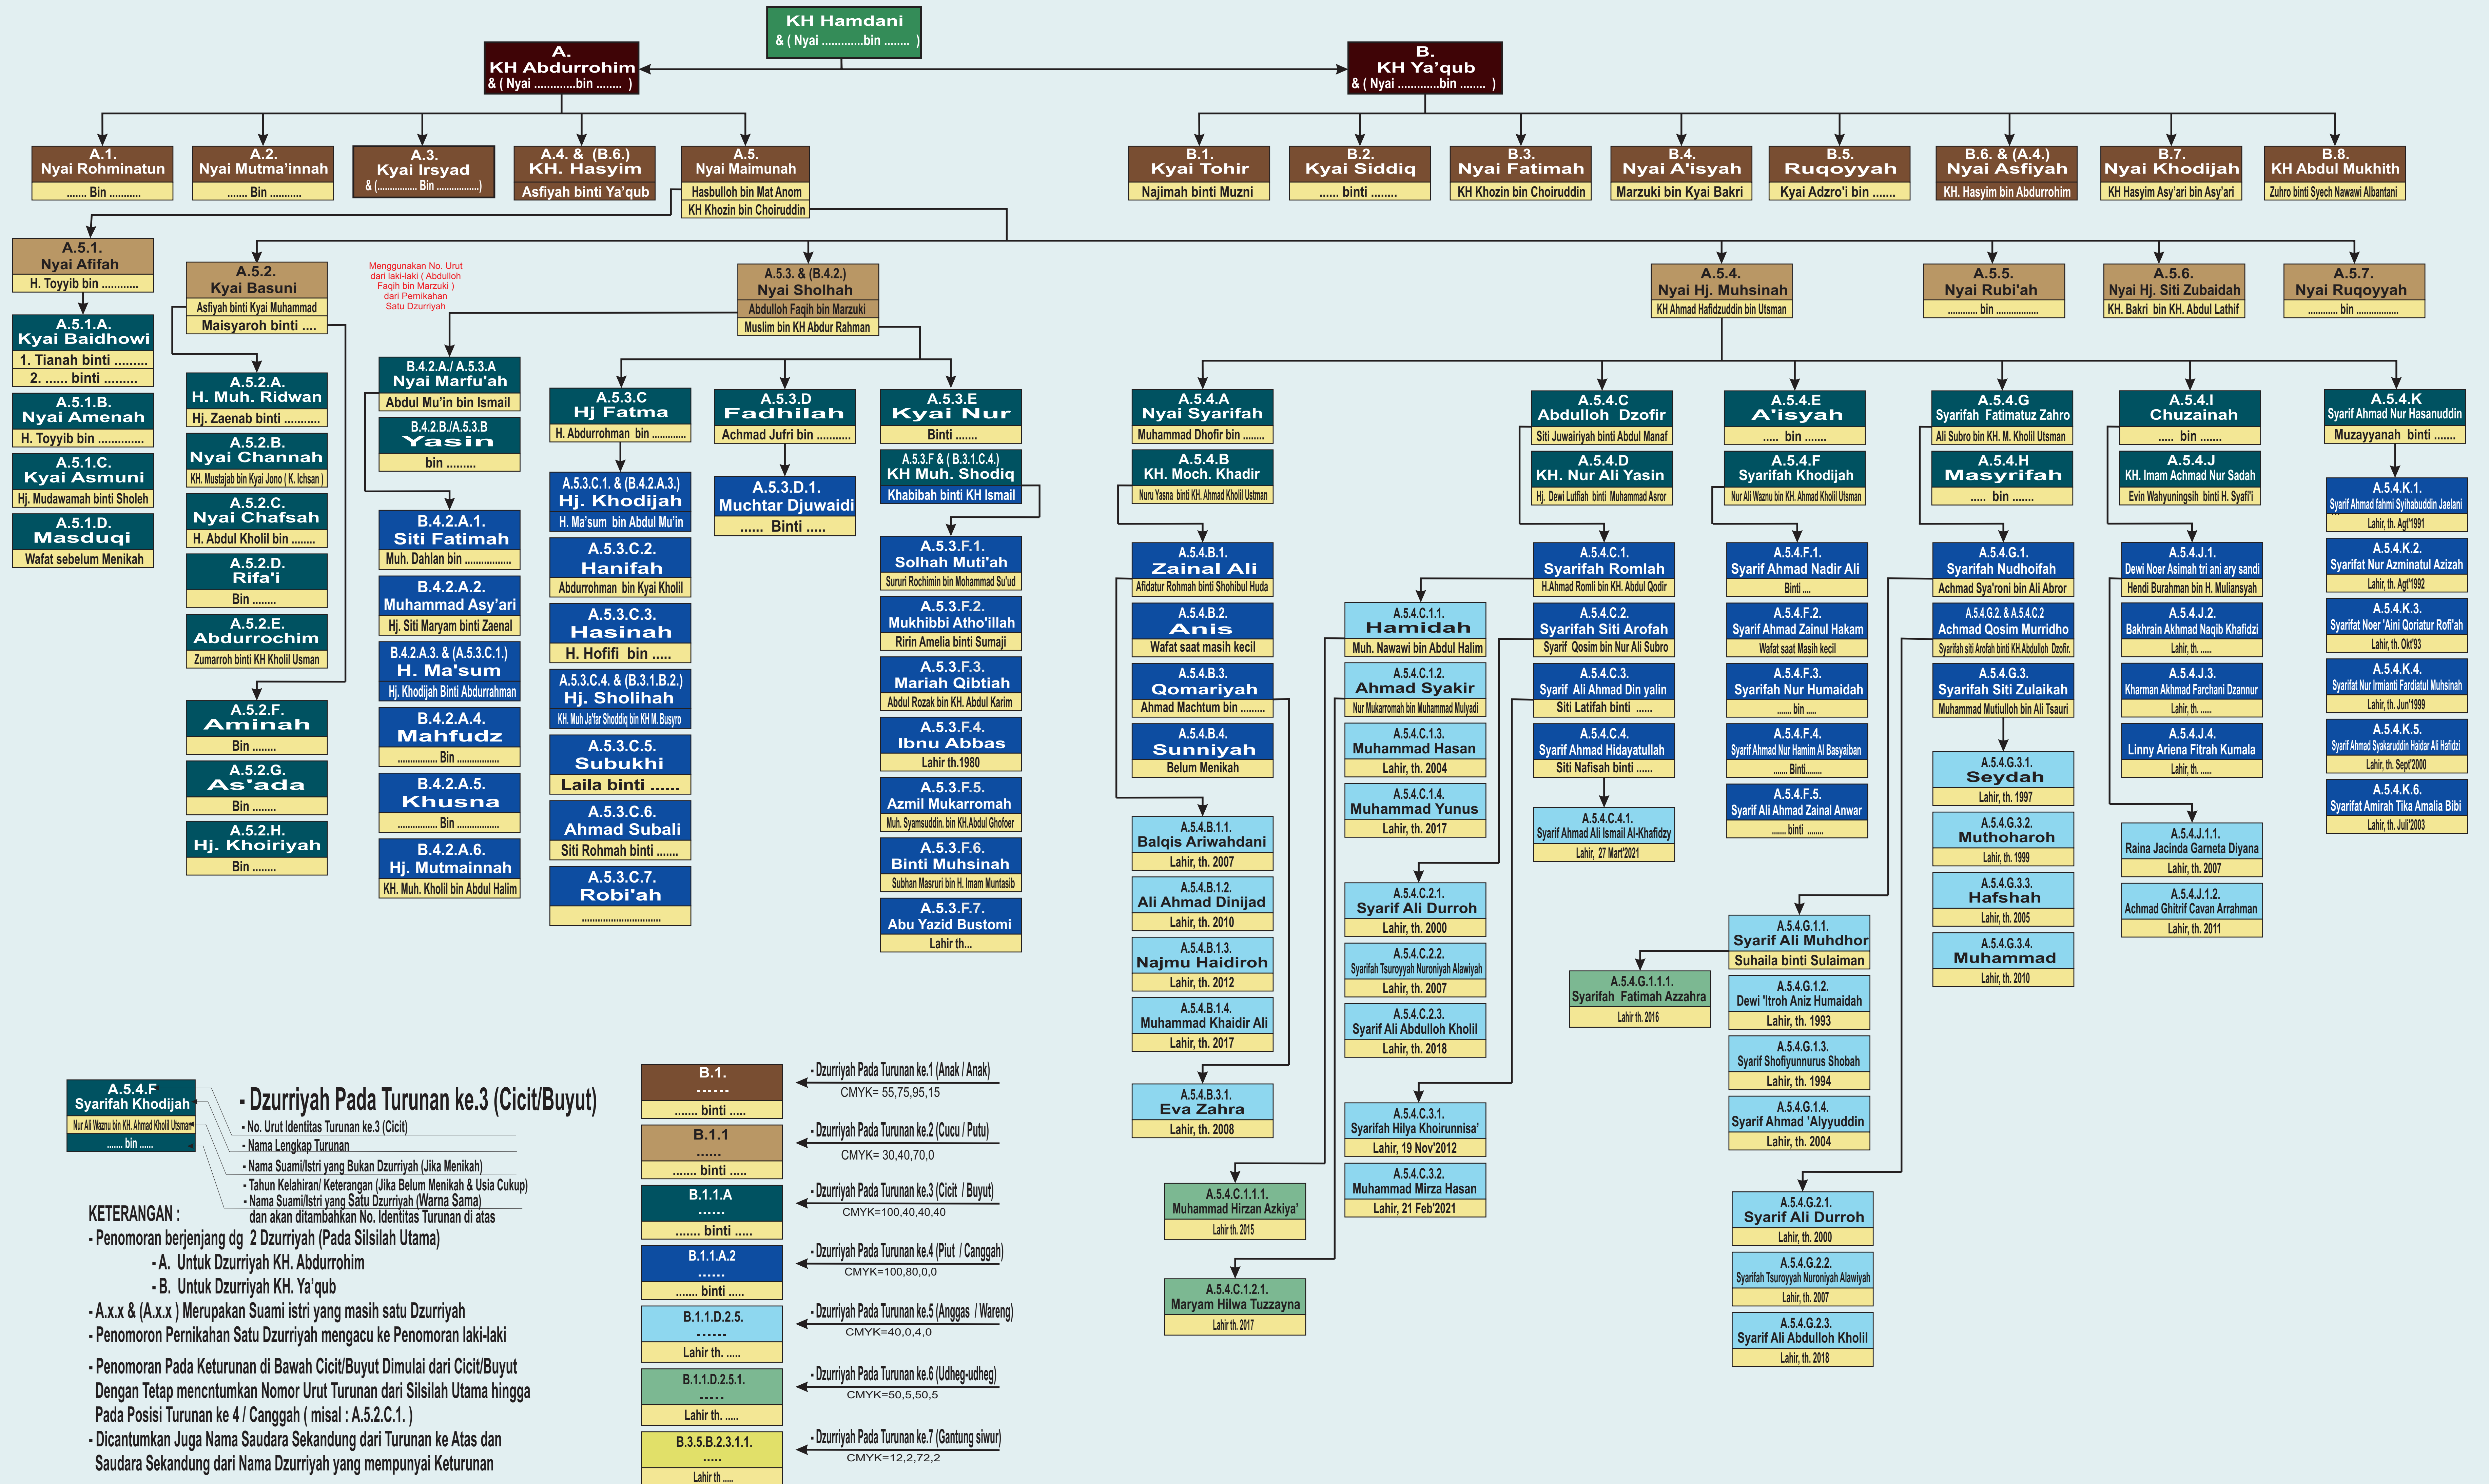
KH Hamdani
& ( Nyai ............bin ........ )

A.
KH Abdurrohim
& ( Nyai ............bin ........ )

B.
KH Ya'qub
& ( Nyai ............bin ........ )

A.1.
Nyai Rohminatun
....... Bin ..........

A.2.
Nyai Mutma'innah
....... Bin ..........

A.3.
Kyai Irsyad
& (.............. Bin ...............)

A.4. & (B.6.)
KH. Hasyim
Asfiyah binti Ya'qub

A.5.
Nyai Maimunah
Hasbulloh bin Mat Anom
KH Khozin bin Choiruddin

B.1.
Kyai Tohir
Najimah binti Muzni

B.2.
Kyai Siddiq
...... binti ........

B.3.
Nyai Fatimah
KH Khozin bin Choiruddin

B.4.
Nyai A'isyah
Marzuki bin Kyai Bakri

B.5.
Ruqoyyah
Kyai Adzro'i bin .......

B.6. & (A.4.)
Nyai Asfiyah
KH. Hasyim bin Abdurrohim

B.7.
Nyai Khodijah
KH Hasyim Asy'ari bin Asy'ari

B.8.
KH Abdul Mukhith
Zuhro binti Syech Nawawi Albantani

A.5.1.
Nyai Afifah
H. Toyyib bin ...........

A.5.2.
Kyai Basuni
Asfiyah binti Kyai Muhammad
Maisyaroh binti ....

Menggunakan No. Urut dari laki-laki ( Abdulloh Faqih bin Marzuki ) dari Pernikahan Satu Dzurriyah

A.5.3. & (B.4.2.)
Nyai Sholhah
Abdulloh Faqih bin Marzuki
Muslim bin KH Abdur Rahman

A.5.4.
Nyai Hj. Muhsinah
KH Ahmad Hafidzuddin bin Utsman

A.5.5.
Nyai Rubi'ah
........... bin ..................

A.5.6.
Nyai Hj. Siti Zubaidah
KH. Bakri bin KH. Abdul Lathif

A.5.7.
Nyai Ruqoyyah
........... bin ..................

A.5.1.A.
Kyai Baidhowi
1. Tianah binti .........
2. ...... binti .........

A.5.1.B.
Nyai Amenah
H. Toyyib bin .............

A.5.1.C.
Kyai Asmuni
Hj. Mudawamah binti Sholeh

A.5.1.D.
Masduqi
Wafat sebelum Menikah

A.5.2.A.
H. Muh. Ridwan
Hj. Zaenab binti ..........

A.5.2.B.
Nyai Channah
KH. Mustajab bin Kyai Jono ( K. Ichsan )

A.5.2.C.
Nyai Chafsah
H. Abdul Kholil bin .......

A.5.2.D.
Rifa'i
Bin ........

A.5.2.E.
Abdurrochim
Zumarroh binti KH Kholil Usman

A.5.2.F.
Aminah
Bin ........

A.5.2.G.
As'ada
Bin ........

A.5.2.H.
Hj. Khoiriyah
Bin ........

B.4.2.A./ A.5.3.A
Nyai Marfu'ah
Abdul Mu'in bin Ismail

B.4.2.B./A.5.3.B
Yasin
bin .........

B.4.2.A.1.
Siti Fatimah
Muh. Dahlan bin ..........

B.4.2.A.2.
Muhammad Asy'ari
Hj. Siti Maryam binti Zaenal

B.4.2.A.3. & (A.5.3.C.1.)
H. Ma'sum
Hj. Khodijah Binti Abdurrahman

B.4.2.A.4.
Mahfudz
.............. Bin ..............

B.4.2.A.5.
Khusna
.............. Bin ..............

B.4.2.A.6.
Hj. Mutmainnah
KH. Muh. Kholil bin Abdul Halim

A.5.3.C
Hj Fatma
H. Abdurrohman bin ...........

A.5.3.C.1. & (B.4.2.A.3.)
Hj. Khodijah
H. Ma'sum bin Abdul Mu'in

A.5.3.C.2.
Hanifah
Abdurrohman bin Kyai Kholil

A.5.3.C.3.
Hasinah
H. Hofifi bin .....

A.5.3.C.4. & (B.3.1.B.2.)
Hj. Sholihah
KH. Muh Ja'far Shodiq bin KH M. Busyro

A.5.3.C.5.
Subukhi
Laila binti ......

A.5.3.C.6.
Ahmad Subali
Siti Rohmah binti ......

A.5.3.C.7.
Robi'ah
...........................

A.5.3.D
Fadhilah
Achmad Jufri bin ..........

A.5.3.D.1.
Muchtar Djuwaidi
...... Binti .....

A.5.3.E
Kyai Nur
Binti .......

A.5.3.F & ( B.3.1.C.4.)
KH Muh. Shodiq
Khabibah binti KH Ismail

A.5.3.F.1.
Solhah Muti'ah
Sururi Rochimin bin Mohammad Su'ud

A.5.3.F.2.
Mukhibbi Atho'illah
Ririn Amelia binti Sumaji

A.5.3.F.3.
Mariah Qibtiah
Abdul Rozak bin KH. Abdul Karim

A.5.3.F.4.
Ibnu Abbas
Lahir th.1980

A.5.3.F.5.
Azmil Mukarromah
Muh. Syamsuddin. bin KH.Abdul Ghofoer

A.5.3.F.6.
Binti Muhsinah
Subhan Masruri bin H. Imam Muntasib

A.5.3.F.7.
Abu Yazid Bustomi
Lahir th...

A.5.4.A
Nyai Syarifah
Muhammad Dhofir bin .......

A.5.4.B
KH. Moch. Khadir
Nuru Yasna binti KH. Ahmad Kholil Ustman

A.5.4.B.1.
Zainal Ali
Afidatur Rohmah binti Shohibul Huda

A.5.4.B.2.
Anis
Wafat saat masih kecil

A.5.4.B.3.
Qomariyah
Ahmad Machtum bin ........

A.5.4.B.4.
Sunniyah
Belum Menikah

A.5.4.B.1.1.
Balqis Ariwahdani
Lahir, th. 2007

A.5.4.B.1.2.
Ali Ahmad Dinijad
Lahir, th. 2010

A.5.4.B.1.3.
Najmu Haidiroh
Lahir, th. 2012

A.5.4.B.1.4.
Muhammad Khaidir Ali
Lahir, th. 2017

A.5.4.B.3.1.
Eva Zahra
Lahir, th. 2008

A.5.4.C
Abdulloh Dzofir
Siti Juwairiyah binti Abdul Manaf

A.5.4.D
KH. Nur Ali Yasin
Hj. Dewi Lutfiah binti Muhammad Asror

A.5.4.C.1.
Syarifah Romlah
H.Ahmad Romli bin KH. Abdul Qodir

A.5.4.C.2.
Syarifah Siti Arofah
Syarif Qosim bin Nur Ali Subro

A.5.4.C.3.
Syarif Ali Ahmad Din yalin
Siti Latifah binti ......

A.5.4.C.4.
Syarif Ahmad Hidayatullah
Siti Nafisah binti ......

A.5.4.C.4.1.
Syarif Ahmad Ali Ismail Al-Khafidzy
Lahir, 27 Mart'2021

A.5.4.C.1.1.
Hamidah
Muh. Nawawi bin Abdul Halim

A.5.4.C.1.2.
Ahmad Syakir
Nur Mukarromah bin Muhammad Mulyadi

A.5.4.C.1.3.
Muhammad Hasan
Lahir, th. 2004

A.5.4.C.1.4.
Muhammad Yunus
Lahir, th. 2017

A.5.4.C.2.1.
Syarif Ali Durroh
Lahir, th. 2000

A.5.4.C.2.2.
Syarifah Tsuroyyah Nuroniyah Alawiyah
Lahir, th. 2007

A.5.4.C.2.3.
Syarif Ali Abdulloh Kholil
Lahir, th. 2018

A.5.4.C.3.1.
Syarifah Hilya Khoirunnisa'
Lahir, 19 Nov'2012

A.5.4.C.3.2.
Muhammad Mirza Hasan
Lahir, 21 Feb'2021

A.5.4.C.1.1.1.
Muhammad Hirzan Azkiya'
Lahir th. 2015

A.5.4.C.1.2.1.
Maryam Hilwa Tuzzayna
Lahir th. 2017

A.5.4.E
A'isyah
..... bin .......

A.5.4.F
Syarifah Khodijah
Nur Ali Waznu bin KH. Ahmad Kholil Utsman

A.5.4.F.1.
Syarif Ahmad Nadir Ali
Binti ....

A.5.4.F.2.
Syarif Ahmad Zainul Hakam
Wafat saat Masih kecil

A.5.4.F.3.
Syarifah Nur Humaidah
...... bin ......

A.5.4.F.4.
Syarif Ahmad Nur Hamim Al Basyaiban
...... Binti......

A.5.4.F.5.
Syarif Ali Ahmad Zainal Anwar
...... binti ......

A.5.4.G
Syarifah Fatimatuz Zahro
Ali Subro bin KH. M. Kholil Utsman

A.5.4.H
Masyrifah
..... bin .......

A.5.4.G.1.
Syarifah Nudhoifah
Achmad Sya'roni bin Ali Abror

A.5.4.G.2. & A.5.4.C.2
Achmad Qosim Murridho
Syarifah siti Arofah binti KH.Abdulloh Dzofir.

A.5.4.G.3.
Syarifah Siti Zulaikah
Muhammad Mutiulloh bin Ali Tsauri

A.5.4.G.3.1.
Seydah
Lahir, th. 1997

A.5.4.G.3.2.
Muthoharoh
Lahir, th. 1999

A.5.4.G.3.3.
Hafshah
Lahir, th. 2005

A.5.4.G.3.4.
Muhammad
Lahir, th. 2010

A.5.4.G.1.1.
Syarif Ali Muhdhor
Suhaila binti Sulaiman

A.5.4.G.1.1.1.
Syarifah Fatimah Azzahra
Lahir th. 2016

A.5.4.G.1.2.
Dewi 'Itroh Aniz Humaidah
Lahir, th. 1993

A.5.4.G.1.3.
Syarif Shofiyunnurus Shobah
Lahir, th. 1994

A.5.4.G.1.4.
Syarif Ahmad 'Alyyuddin
Lahir, th. 2004

A.5.4.G.2.1.
Syarif Ali Durroh
Lahir, th. 2000

A.5.4.G.2.2.
Syarifah Tsuroyyah Nuroniyah Alawiyah
Lahir, th. 2007

A.5.4.G.2.3.
Syarif Ali Abdulloh Kholil
Lahir, th. 2018

A.5.4.I
Chuzainah
..... bin .......

A.5.4.J
KH. Imam Achmad Nur Sadah
Evin Wahyuningsih binti H. Syafi'i

A.5.4.J.1.
Dewi Noer Asimah tri ani ary sandi
Hendi Burahman bin H. Muliansyah

A.5.4.J.2.
Bakhrain Akhmad Naqib Khafidzi
Lahir, th. .....

A.5.4.J.3.
Kharman Akhmad Farchani Dzannur
Lahir, th. .....

A.5.4.J.4.
Linny Ariena Fitrah Kumala
Lahir, th. .....

A.5.4.J.1.1.
Raina Jacinda Garneta Diyana
Lahir, th. 2007

A.5.4.J.1.2.
Achmad Ghitrif Cavan Arrahman
Lahir, th. 2011

A.5.4.K
Syarif Ahmad Nur Hasanuddin
Muzayyanah binti .......

A.5.4.K.1.
Syarif Ahmad fahmi Syihabuddin Jaelani
Lahir, th. Agt'1991

A.5.4.K.2.
Syarifat Nur Azminatul Azizah
Lahir, th. Agt'1992

A.5.4.K.3.
Syarifat Noer 'Aini Qoriatur Rofi'ah
Lahir, th. Okt'93

A.5.4.K.4.
Syarifat Nur Irmianti Fardiatul Muhsinah
Lahir, th. Jun'1999

A.5.4.K.5.
Syarif Ahmad Syakaruddin Haidar Al Hafidzi
Lahir, th. Sept'2000

A.5.4.K.6.
Syarifat Amirah Tika Amalia Bibi
Lahir, th. Juli'2003

A.5.4.F
Syarifah Khodijah
Nur Ali Waznu bin KH. Ahmad Kholil Utsman
...... bin ......

- Dzurriyah Pada Turunan ke.3 (Cicit/Buyut)
- No. Urut Identitas Turunan ke.3 (Cicit)
- Nama Lengkap Turunan
- Nama Suami/Istri yang Bukan Dzurriyah (Jika Menikah)
- Tahun Kelahiran/ Keterangan (Jika Belum Menikah & Usia Cukup)
- Nama Suami/Istri yang Satu Dzurriyah (Warna Sama) dan akan ditambahkan No. Identitas Turunan di atas

KETERANGAN :
- Penomoran berjenjang dg 2 Dzurriyah (Pada Silsilah Utama)
- A. Untuk Dzurriyah KH. Abdurrohim
- B. Untuk Dzurriyah KH. Ya'qub
- A.x.x & (A.x.x ) Merupakan Suami istri yang masih satu Dzurriyah
- Penomoron Pernikahan Satu Dzurriyah mengacu ke Penomoran laki-laki
- Penomoran Pada Keturunan di Bawah Cicit/Buyut Dimulai dari Cicit/Buyut Dengan Tetap mencntumkan Nomor Urut Turunan dari Silsilah Utama hingga Pada Posisi Turunan ke 4 / Canggah ( misal : A.5.2.C.1. )
- Dicantumkan Juga Nama Saudara Sekandung dari Turunan ke Atas dan Saudara Sekandung dari Nama Dzurriyah yang mempunyai Keturunan

B.1.
......
....... binti .....

B.1.1
......
....... binti .....

B.1.1.A
......
....... binti .....

B.1.1.A.2
......
....... binti .....

B.1.1.D.2.5.
......
Lahir th. .....

B.1.1.D.2.5.1.
......
Lahir th. .....

B.3.5.B.2.3.1.1.
......
Lahir th ....

- Dzurriyah Pada Turunan ke.1 (Anak / Anak)
CMYK= 55,75,95,15

- Dzurriyah Pada Turunan ke.2 (Cucu / Putu)
CMYK= 30,40,70,0

- Dzurriyah Pada Turunan ke.3 (Cicit / Buyut)
CMYK=100,40,40,40

- Dzurriyah Pada Turunan ke.4 (Piut / Canggah)
CMYK=100,80,0,0

- Dzurriyah Pada Turunan ke.5 (Anggas / Wareng)
CMYK=40,0,4,0

- Dzurriyah Pada Turunan ke.6 (Udheg-udheg)
CMYK=50,5,50,5

- Dzurriyah Pada Turunan ke.7 (Gantung siwur)
CMYK=12,2,72,2